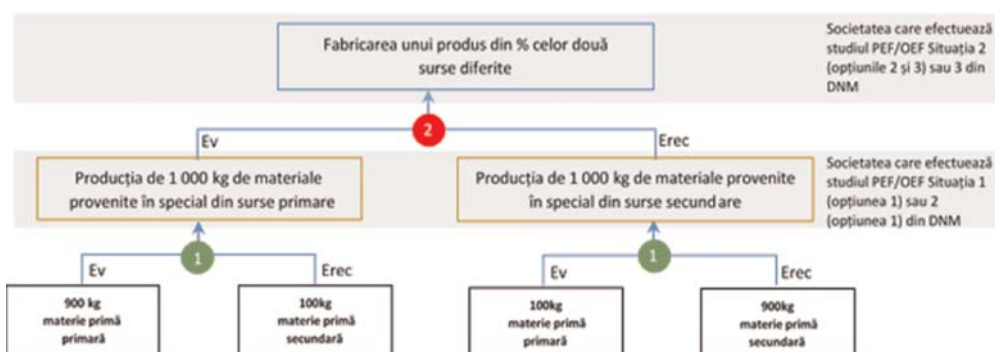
Fabricarea unui produs din % celor două surse diferite

Societatea care efectuează studiul PEF/OEF Situația 2 (opțiunile 2 și 3) sau 3 din DNM

2

Ev

Erec

Producția de 1 000 kg de materiale provenite în special din surse primare

Producția de 1 000 kg de materiale provenite în special din surse secundare

Societatea care efectuează studiul PEF/OEF Situația 1 (opțiunea 1) sau 2 (opțiunea 1) din DNM

1

Ev

Erec

900 kg materie primă primară

100kg materie primă secundară

1

Ev

Erec

100kg materie primă primară

900kg materie primă secundară